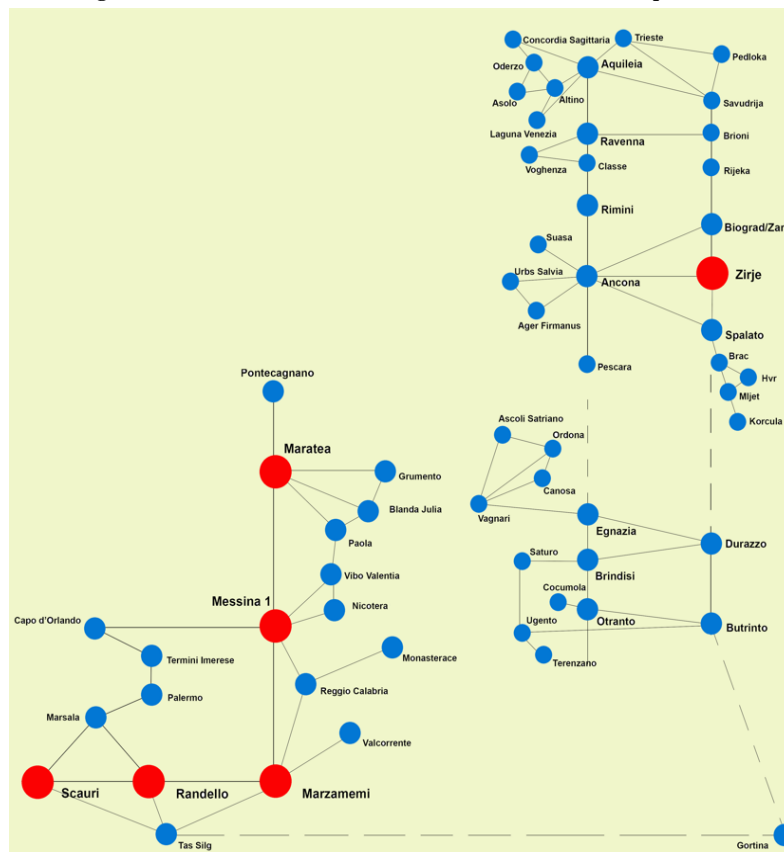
Concordia Sagittaria
Trieste
Pedloka
Oderzo
Aquileia
Asolo
Altino
Savudrija
Laguna Venezia
Ravenna
Brioni
Voghenza
Classe
Rijeka
Rimini
Biograd/Zar
Suasa
Zirje
Urbs Salvia
Ancona
Ager Firmanus
Spalato
Brac
Pescara
Hvr
Mljet
Korcula
Pontecagnano
Ascoli Satriano
Ordona
Maratea
Grumento
Canosa
Vagnari
Blanda Julia
Egnazia
Paola
Durazzo
Saturo
Brindisi
Vibo Valentia
Cocumola
Messina 1
Nicotera
Otranto
Capo d'Orlando
Ugento
Butrinto
Monasterace
Termini Imerese
Terenzano
Reggio Calabria
Palermo
Marsala
Valcorrente
Scauri
Randello
Marzamemi
Tas Silg
Gortina